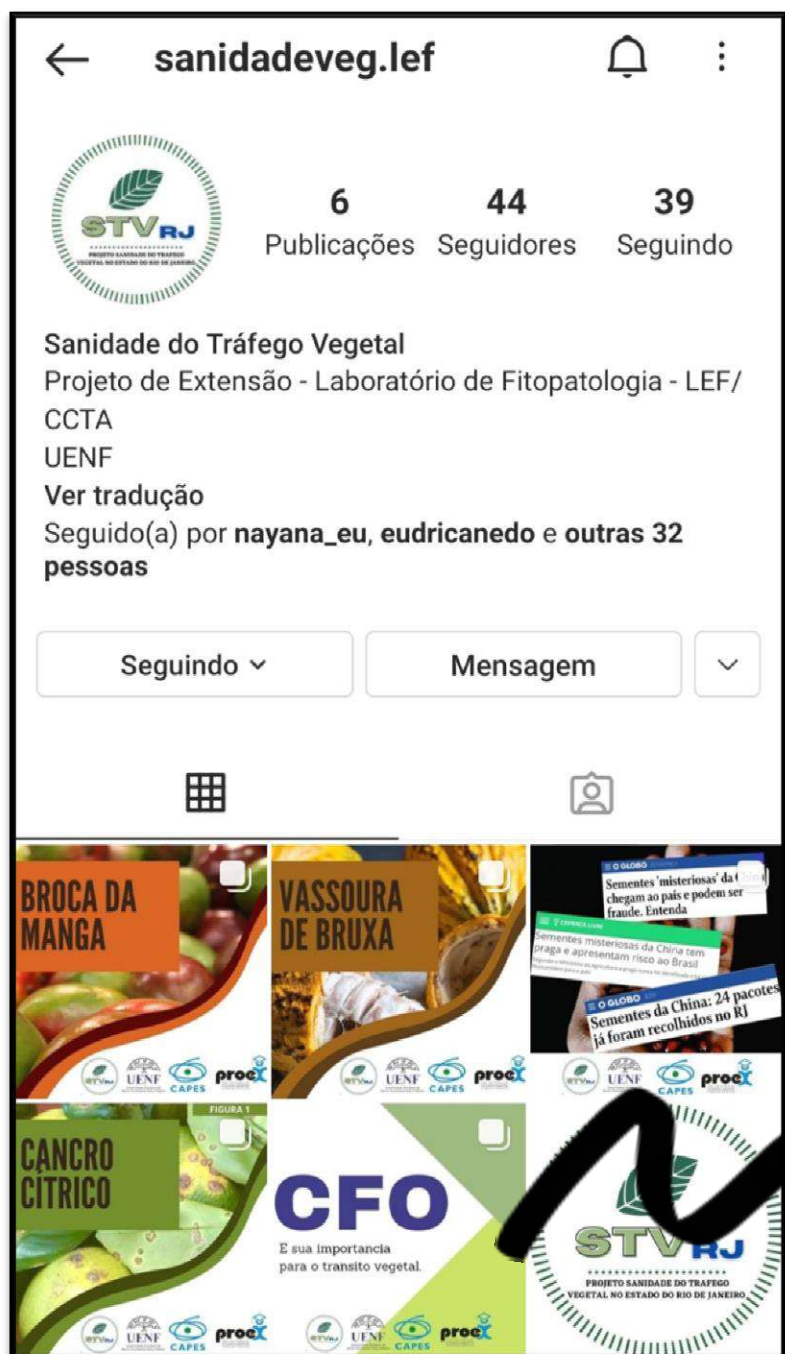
sanidadeveg.lef

STV RJ
PROJETO SANIDADE DO TRAFEGO VEGETAL NO ESTADO DO RIO DE JANEIRO

6
Publicações

44
Seguidores

39
Seguindo

Sanidade do Tráfego Vegetal
Projeto de Extensão - Laboratório de Fitopatologia - LEF/CCTA
UENF
Ver tradução
Seguido(a) por nayana_eu, eudricanedo e outras 32 pessoas

Seguindo
Mensagem

BROCA DA MANGA
STV RJ UENF CAPES proex

VASSOURA DE BRUXA
STV RJ UENF CAPES proex

O GLOBO
Sementes 'misteriosas' da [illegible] chegam ao país e podem ser fraude. Entenda
Sementes misteriosas da China tem praga e apresentam risco ao Brasil
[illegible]
O GLOBO
Sementes da China: 24 pacotes já foram recolhidos no RJ
STV RJ UENF CAPES proex

FIGURA 1
CANCRO CITRICO
STV RJ UENF CAPES proex

CFO
E sua importancia para o transito vegetal
STV RJ UENF CAPES proex

STV RJ
PROJETO SANIDADE DO TRAFEGO VEGETAL NO ESTADO DO RIO DE JANEIRO